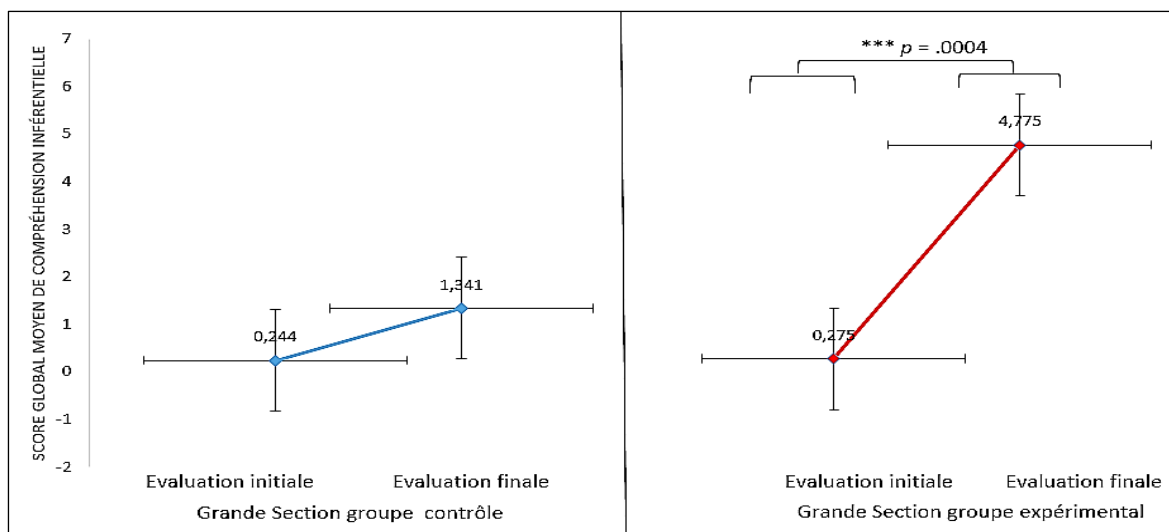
SCORE GLOBAL MOYEN DE COMPRÉHENSION INFÉRENTIELLE

7
6
5
4
3
2
1
0
-1
-2

1,341
0,244

Evaluation initiale
Evaluation finale
Grande Section groupe contrôle

*** $p$ = .0004

4,775
0,275

Evaluation initiale
Evaluation finale
Grande Section groupe expérimental